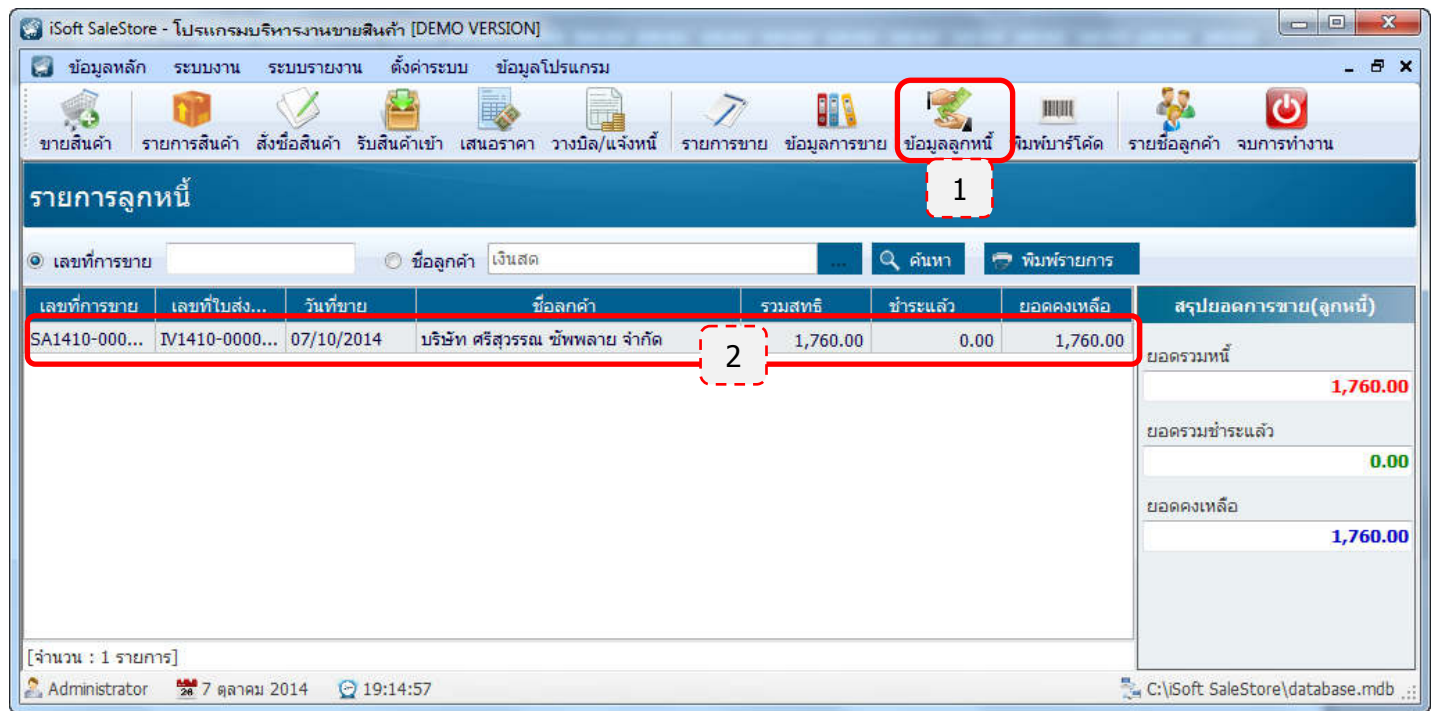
iSoft SaleStore - โปรแกรมบริหารงานขายสินค้า [DEMO VERSION]

ข้อมูลหลัก ระบบงาน ระบบรายงาน ตั้งค่าระบบ ข้อมูลโปรแกรม

ขายสินค้า รายการสินค้า สั่งซื้อสินค้า รับสินค้าเข้า เสนอราคา วางบิล/แจ้งหนี้ รายการขาย ข้อมูลการขาย ข้อมูลลูกหนี้ พิมพ์บาร์โค้ด รายชื่อลูกค้า จบการทำงาน

1

รายการลูกหนี้

เลขที่การขาย ชื่อลูกค้า เงินสด ... ค้นหา พิมพ์รายการ

| เลขที่การขาย | เลขที่ใบส่ง... | วันที่ขาย | ชื่อลูกค้า | รวมสุทธิ | ชำระแล้ว | ยอดคงเหลือ |
|---|---|---|---|---|---|---|
| SA1410-000... | IV1410-0000... | 07/10/2014 | บริษัท ศรีสุวรรณ ซัพพลาย จำกัด | 1,760.00 | 0.00 | 1,760.00 |

2

สรุปยอดการขาย(ลูกหนี้)

ยอดรวมหนี้
1,760.00

ยอดรวมชำระแล้ว
0.00

ยอดคงเหลือ
1,760.00

[จำนวน : 1 รายการ]

Administrator 26 7 ตุลาคม 2014 19:14:57 C:\iSoft SaleStore\database.mdb